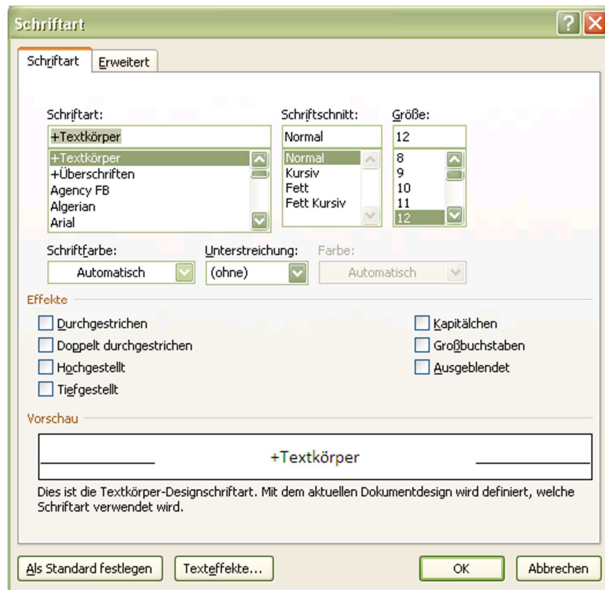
Schriftart

Schriftart | Erweitert

Schriftart:
+Textkörper
+Textkörper
+Überschriften
Agency FB
Algerian
Arial

Schriftschnitt:
Normal
Normal
Kursiv
Fett
Fett Kursiv

Größe:
12
8
9
10
11
12

Schriftfarbe:
Automatisch

Unterstreichung:
(ohne)

Farbe:
Automatisch

Effekte

Durchgestrichen
Doppelt durchgestrichen
Hochgestellt
Tiefgestellt

Kapitälchen
Großbuchstaben
Ausgeblendet

Vorschau

+Textkörper

Dies ist die Textkörper-Designschriftart. Mit dem aktuellen Dokumentdesign wird definiert, welche Schriftart verwendet wird.

Als Standard festlegen
Texteffekte...
OK
Abbrechen